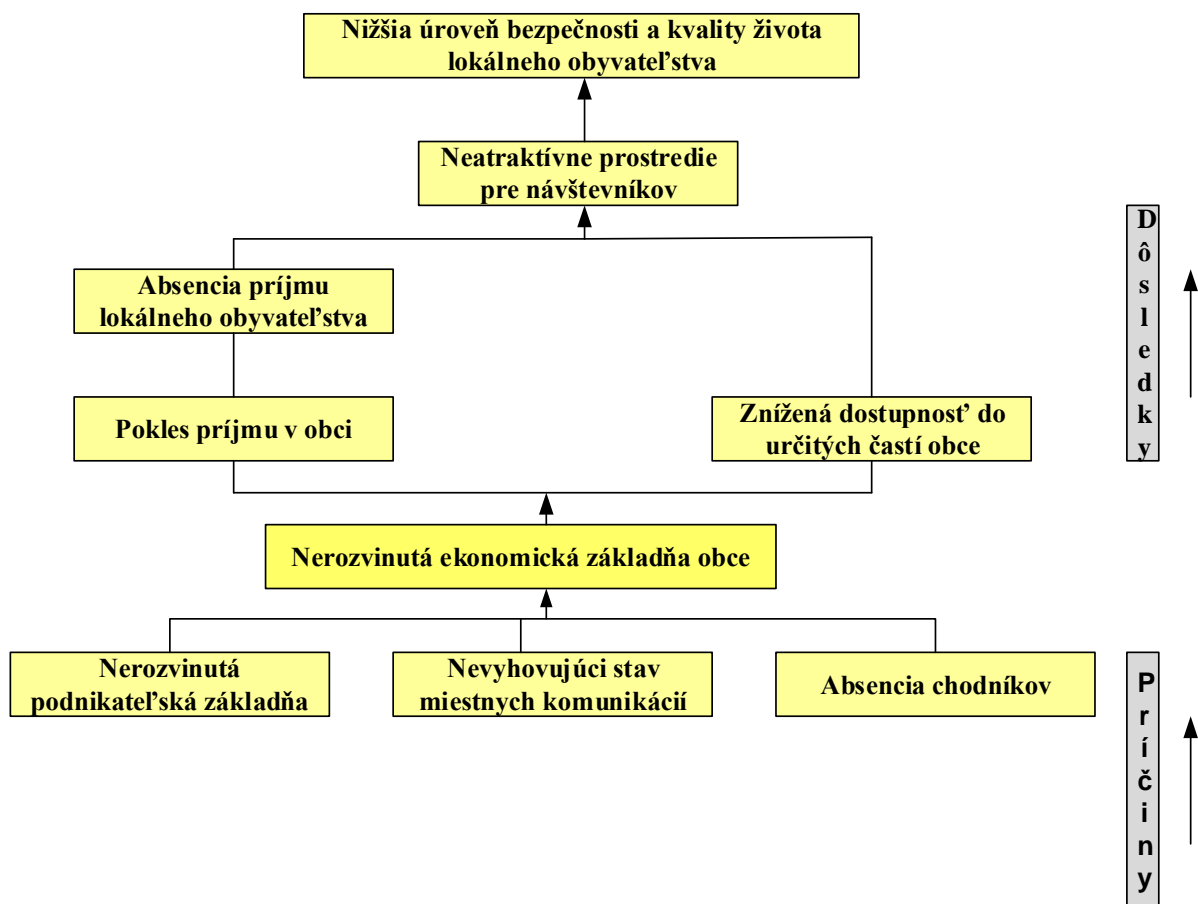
Nižšia úroveň bezpečnosti a kvality života lokálneho obyvateľstva

Neatraktívne prostredie pre návštevníkov

Absencia príjmu lokálneho obyvateľstva

Pokles príjmu v obci

Znížená dostupnosť do určitých častí obce

Nerozvinutá ekonomická základňa obce

Nerozvinutá podnikateľská základňa

Nevyhovujúci stav miestnych komunikácií

Absencia chodníkov

Dôsledky

Príčiny